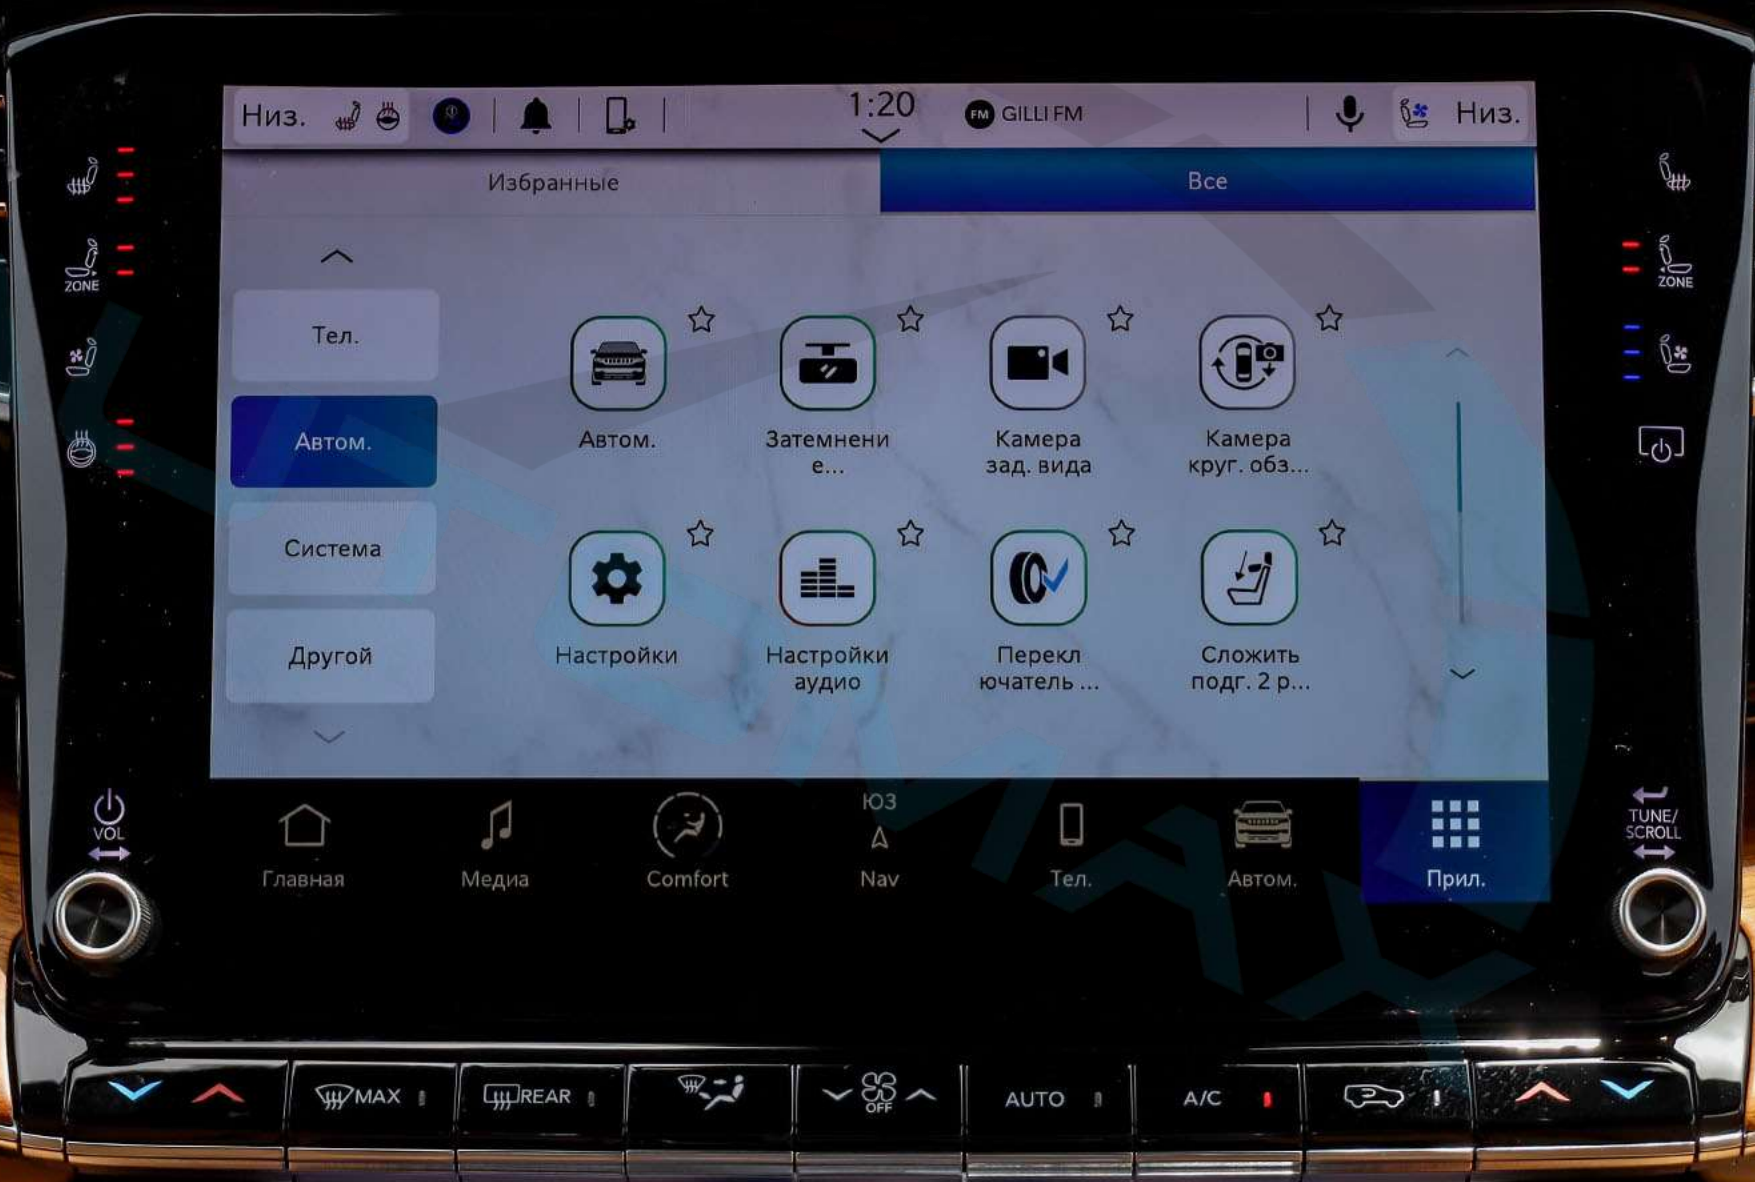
Низ. 1:20 FM GILLI FM Низ.

ZONE

ZONE

Избранные Все

Тел.

Автом.

Система

Другой

Автом.

Затемнени е...

Камера зад. вида

Камера круг. обз...

Настройки

Настройки аудио

Перекл ючатель ...

Сложить подг. 2 р...

VOL

TUNE/ SCROLL

Главная

Медиа

Comfort

ЮЗ Nav

Тел.

Автом.

Прил.

MAX

REAR

OFF

AUTO

A/C